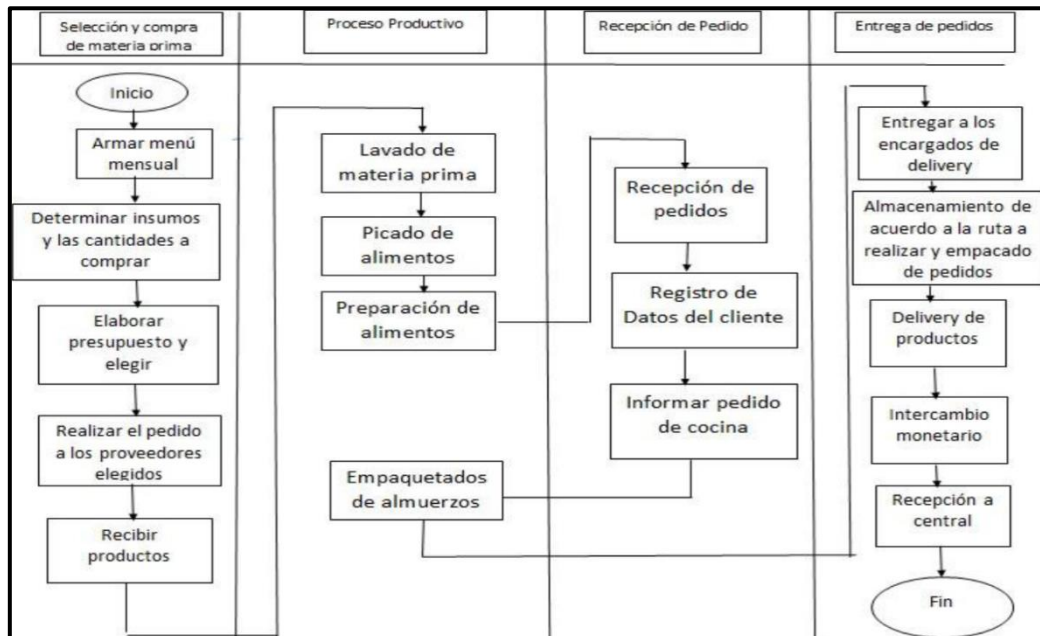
Selección y compra de materia prima

Proceso Productivo

Recepción de Pedido

Entrega de pedidos

Inicio

Armar menú mensual

Determinar insumos y las cantidades a comprar

Elaborar presupuesto y elegir

Realizar el pedido a los proveedores elegidos

Recibir productos

Lavado de materia prima

Picado de alimentos

Preparación de alimentos

Empaquetados de almuerzos

Recepción de pedidos

Registro de Datos del cliente

Informar pedido de cocina

Entregar a los encargados de delivery

Almacenamiento de acuerdo a la ruta a realizar y empacado de pedidos

Delivery de productos

Intercambio monetario

Recepción a central

Fin